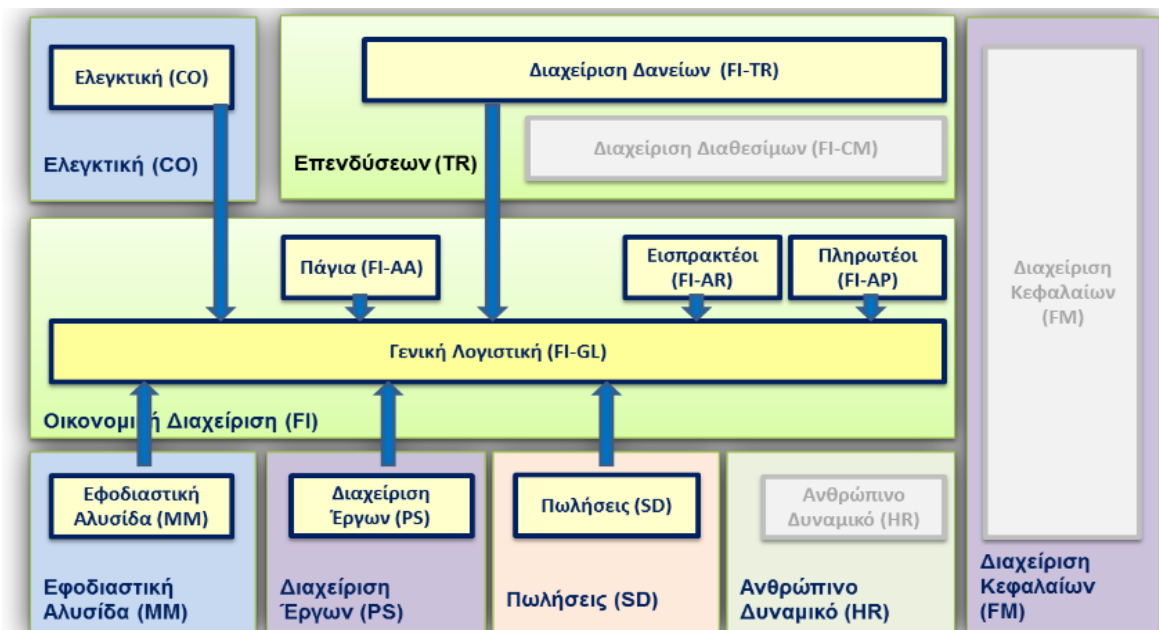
Ελεγκτική (CO)

Ελεγκτική (CO)

Διαχείριση Δανείων (FI-TR)

Διαχείριση Διαθεσίμων (FI-CM)

Επενδύσεων (TR)

Διαχείριση Κεφαλαίων (FM)

Πάγια (FI-AA)

Εισπρακτέοι (FI-AR)

Πληρωτέοι (FI-AP)

Γενική Λογιστική (FI-GL)

Οικονομική Διαχείριση (FI)

Εφοδιαστική Αλυσίδα (MM)

Διαχείριση Έργων (PS)

Πωλήσεις (SD)

Ανθρώπινο Δυναμικό (HR)

Εφοδιαστική Αλυσίδα (MM)

Διαχείριση Έργων (PS)

Πωλήσεις (SD)

Ανθρώπινο Δυναμικό (HR)

Διαχείριση Κεφαλαίων (FM)